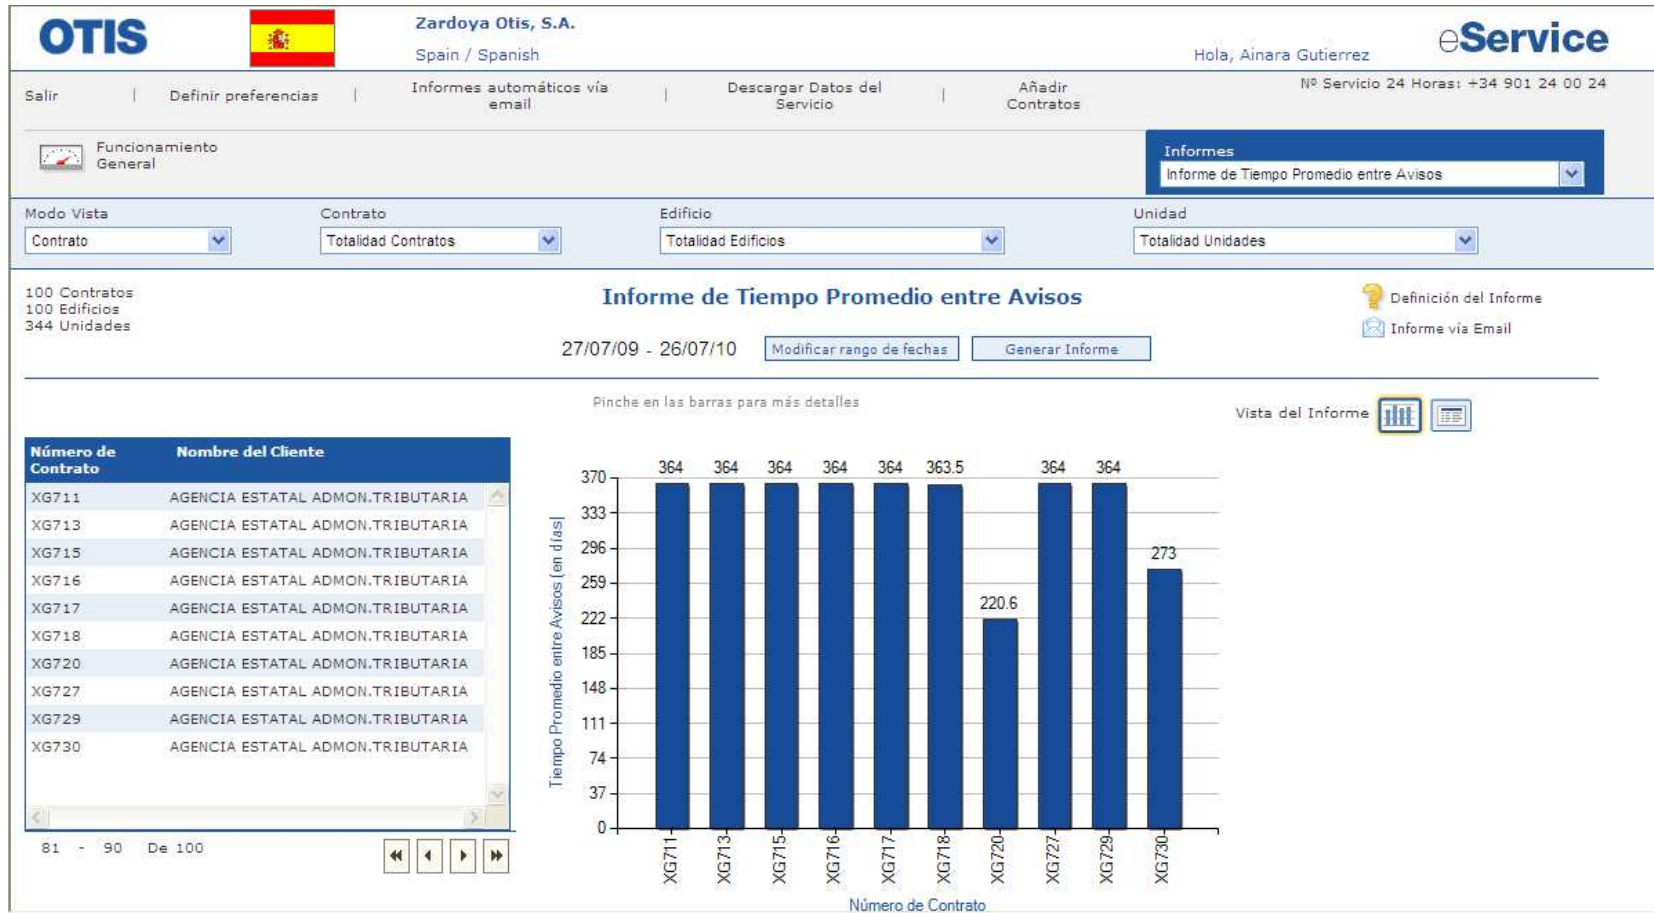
OTIS

Zardoya Otis, S.A.
Spain / Spanish

Hola, Ainara Gutierrez

eService

Salir | Definir preferencias | Informes automáticos vía email | Descargar Datos del Servicio | Añadir Contratos

Nº Servicio 24 Horas: +34 901 24 00 24

Funcionamiento General

Informes
Informe de Tiempo Promedio entre Avisos

Modo Vista
Contrato

Contrato
Totalidad Contratos

Edificio
Totalidad Edificios

Unidad
Totalidad Unidades

100 Contratos
100 Edificios
344 Unidades

Informe de Tiempo Promedio entre Avisos

27/07/09 - 26/07/10

Modificar rango de fechas

Generar Informe

Definición del Informe
Informe vía Email

Pinche en las barras para más detalles

Vista del Informe

| Número de Contrato | Nombre del Cliente |
|---|---|
| XG711 | AGENCIA ESTATAL ADMON.TRIBUTARIA |
| XG713 | AGENCIA ESTATAL ADMON.TRIBUTARIA |
| XG715 | AGENCIA ESTATAL ADMON.TRIBUTARIA |
| XG716 | AGENCIA ESTATAL ADMON.TRIBUTARIA |
| XG717 | AGENCIA ESTATAL ADMON.TRIBUTARIA |
| XG718 | AGENCIA ESTATAL ADMON.TRIBUTARIA |
| XG720 | AGENCIA ESTATAL ADMON.TRIBUTARIA |
| XG727 | AGENCIA ESTATAL ADMON.TRIBUTARIA |
| XG729 | AGENCIA ESTATAL ADMON.TRIBUTARIA |
| XG730 | AGENCIA ESTATAL ADMON.TRIBUTARIA |

81 - 90 De 100

Tiempo Promedio entre Avisos (en días)

370
333
296
259
222
185
148
111
74
37
0

364 364 364 364 364 363.5 220.6 364 364 273

XG711 XG713 XG715 XG716 XG717 XG718 XG720 XG727 XG729 XG730

Número de Contrato